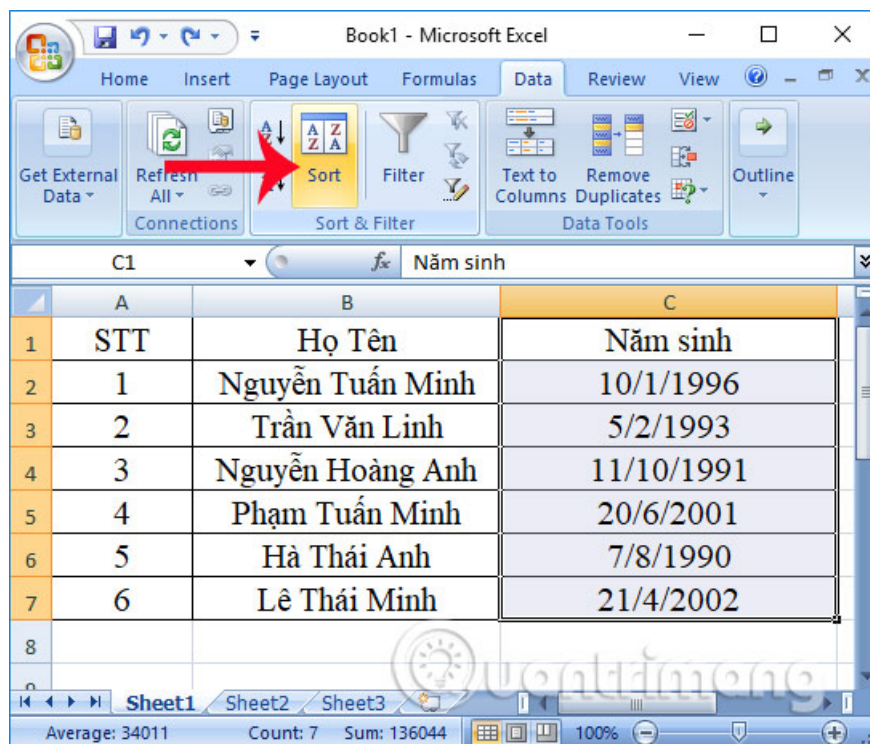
Book1 - Microsoft Excel

Home Insert Page Layout Formulas Data Review View

Get External Data
Refresh All
Connections
Sort
Filter
Sort & Filter
Text to Columns
Remove Duplicates
Data Tools
Outline

C1
Năm sinh

| | A | B | C |
|---|---|---|---|
| 1 | STT | Họ Tên | Năm sinh |
| 2 | 1 | Nguyễn Tuấn Minh | 10/1/1996 |
| 3 | 2 | Trần Văn Linh | 5/2/1993 |
| 4 | 3 | Nguyễn Hoàng Anh | 11/10/1991 |
| 5 | 4 | Phạm Tuấn Minh | 20/6/2001 |
| 6 | 5 | Hà Thái Anh | 7/8/1990 |
| 7 | 6 | Lê Thái Minh | 21/4/2002 |
| 8 | | | |

Sheet1 Sheet2 Sheet3

Quantrimang

Average: 34011 Count: 7 Sum: 136044 100%